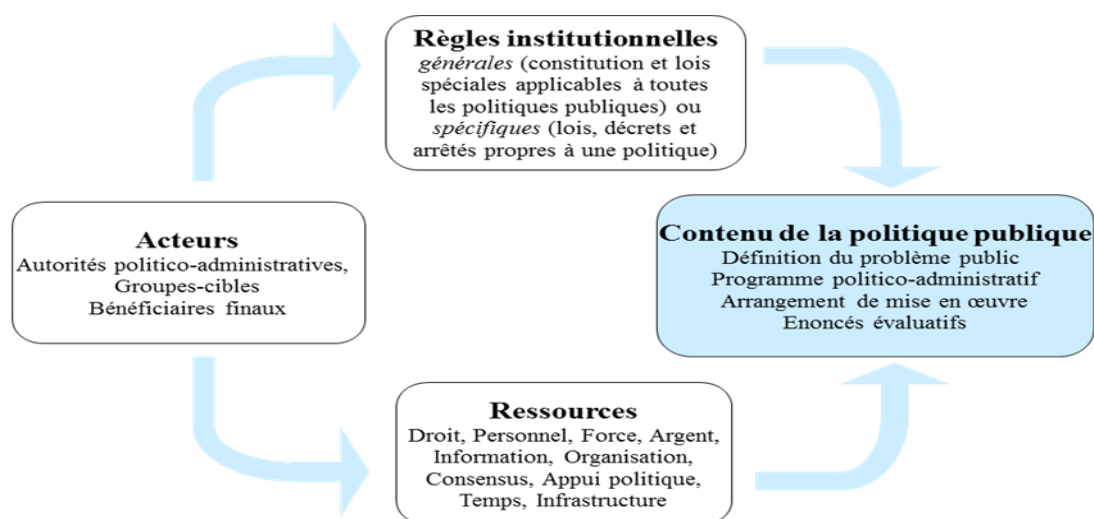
**Règles institutionnelles**
*générales* (constitution et lois spéciales applicables à toutes les politiques publiques) ou *spécifiques* (lois, décrets et arrêtés propres à une politique)

**Acteurs**
Autorités politico-administratives, Groupes-cibles
Bénéficiaires finaux

**Contenu de la politique publique**
Définition du problème public
Programme politico-administratif
Arrangement de mise en œuvre
Enoncés évaluatifs

**Ressources**
Droit, Personnel, Force, Argent, Information, Organisation, Consensus, Appui politique, Temps, Infrastructure